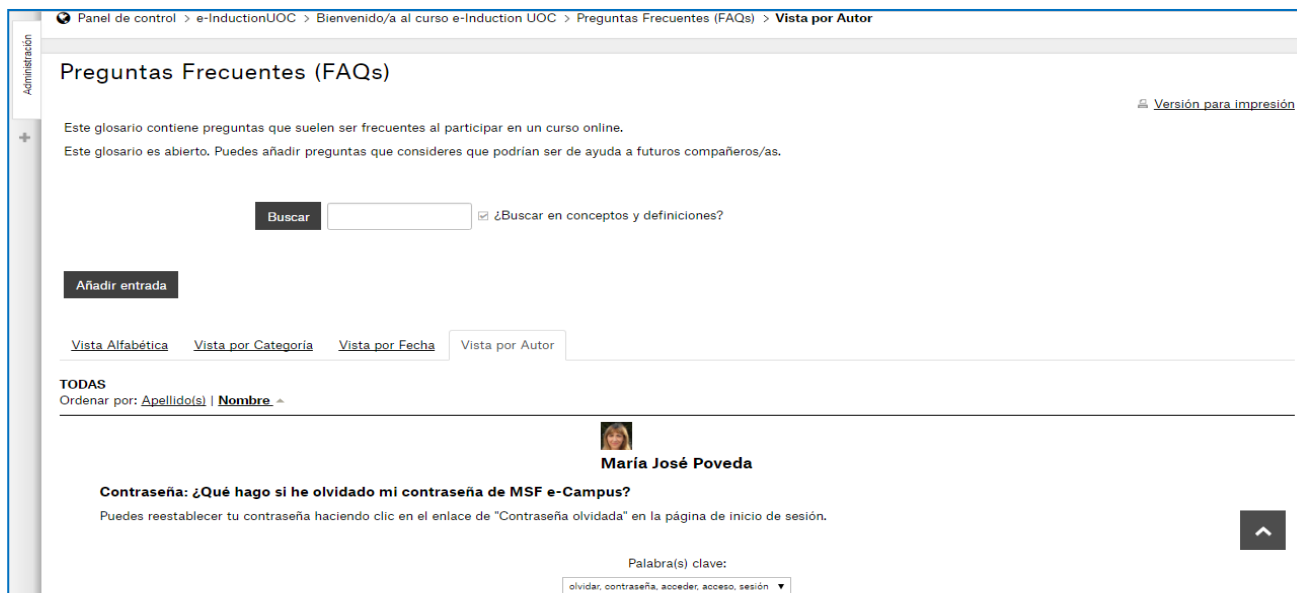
Administración

Panel de control > e-InductionUOC > Bienvenido/a al curso e-Induction UOC > Preguntas Frecuentes (FAQs) > Vista por Autor

Preguntas Frecuentes (FAQs)

Versión para impresión

Este glosario contiene preguntas que suelen ser frecuentes al participar en un curso online.

Este glosario es abierto. Puedes añadir preguntas que consideres que podrían ser de ayuda a futuros compañeros/as.

Buscar ¿Buscar en conceptos y definiciones?

Añadir entrada

Vista Alfabética | Vista por Categoría | Vista por Fecha | Vista por Autor

TODAS
Ordenar por: Apellido(s) | Nombre

María José Poveda

Contraseña: ¿Qué hago si he olvidado mi contraseña de MSF e-Campus?

Puedes reestablecer tu contraseña haciendo clic en el enlace de "Contraseña olvidada" en la página de inicio de sesión.

Palabra(s) clave:
olvidar, contraseña, acceder, acceso, sesión